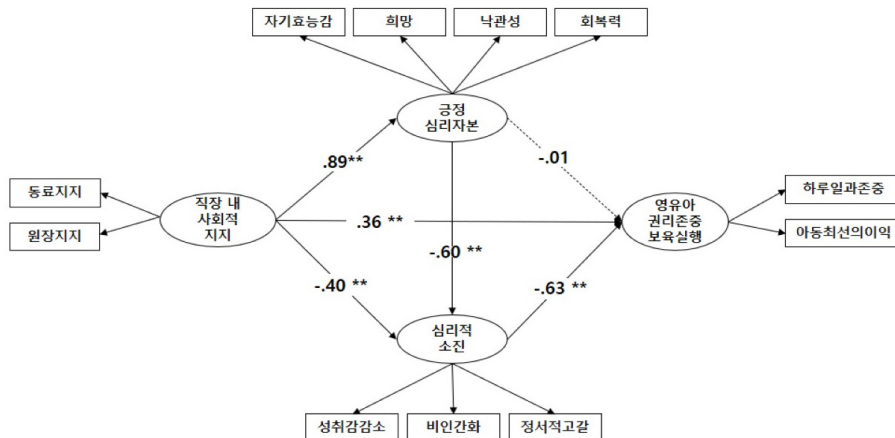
자기효능감
희망
낙관성
회복력

긍정
심리자본

.89**

-.01

동료지지
원장지지

직장 내
사회적
지지

.36 **

영유아
권리존중
보육실행

하루일과존중
아동최선의이익

-.60 **

-.40 **

-.63 **

심리적
소진

성취감감소
비인간화
정서적고갈